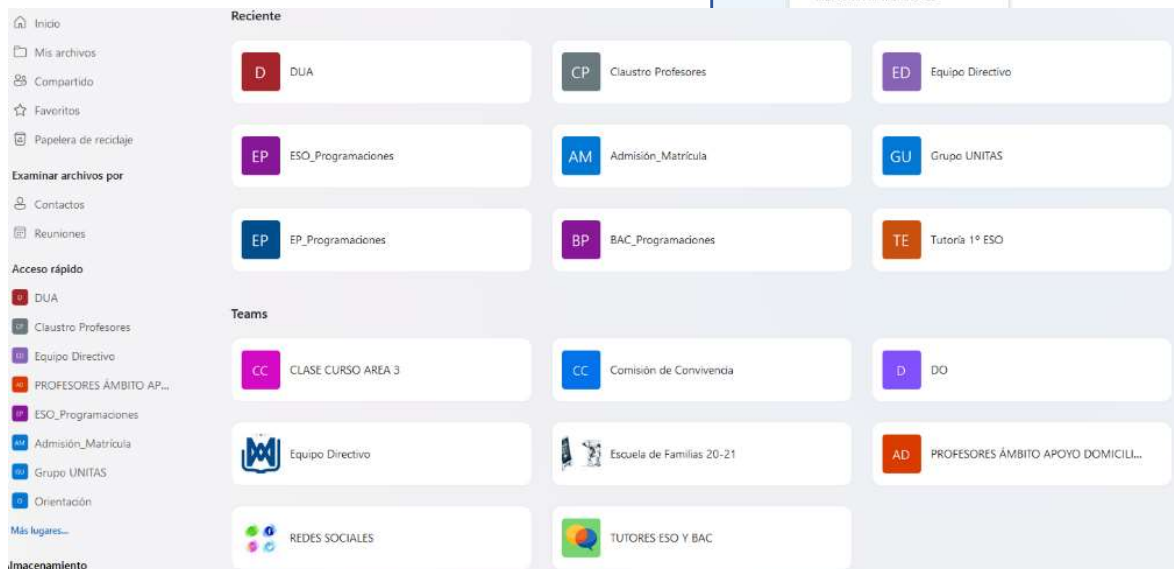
Inicio
Mis archivos
Compartido
Favoritos
Papelera de reciclaje
Examinar archivos por
Contactos
Reuniones
Acceso rápido
DUA
Claustro Profesores
Equipo Directivo
PROFESORES ÁMBITO AP...
ESO_Programaciones
Admisión_Matrícula
Grupo UNITAS
Orientación
Más lugares...
lmacenamiento

Reciente

D DUA
CP Claustro Profesores
ED Equipo Directivo
EP ESO_Programaciones
AM Admisión_Matrícula
GU Grupo UNITAS
EP EP_Programaciones
BP BAC_Programaciones
TE Tutoría 1º ESO

Teams

CC CLASE CURSO AREA 3
CC Comisión de Convivencia
D DO
Equipo Directivo
Escuela de Familias 20-21
AD PROFESORES ÁMBITO APOYO DOMICILI...
REDES SOCIALES
TUTORES ESO Y BAC